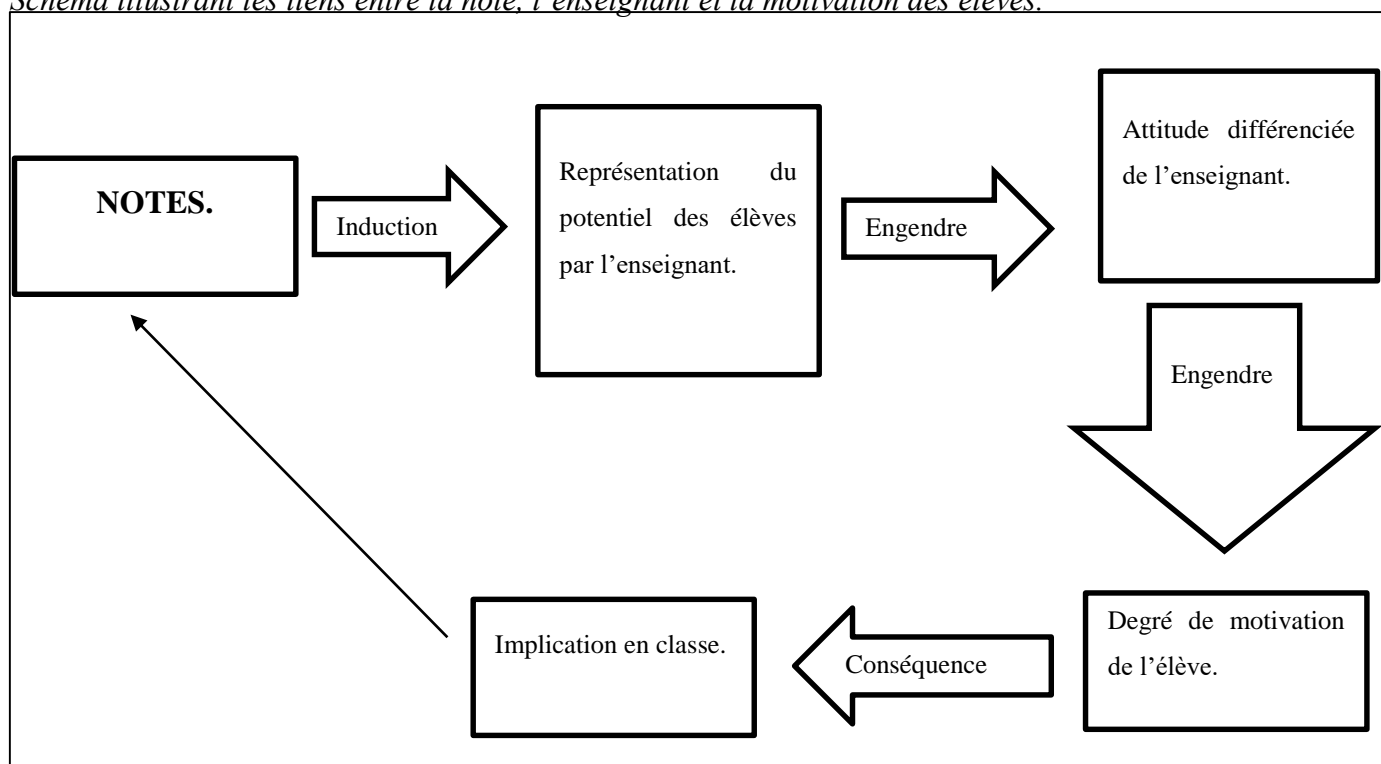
Schéma illustrant les liens entre la note, l'enseignant et la motivation des élèves.

NOTES.

Induction

Représentation du potentiel des élèves par l'enseignant.

Engendre

Attitude différenciée de l'enseignant.

Engendre

Degré de motivation de l'élève.

Conséquence

Implication en classe.